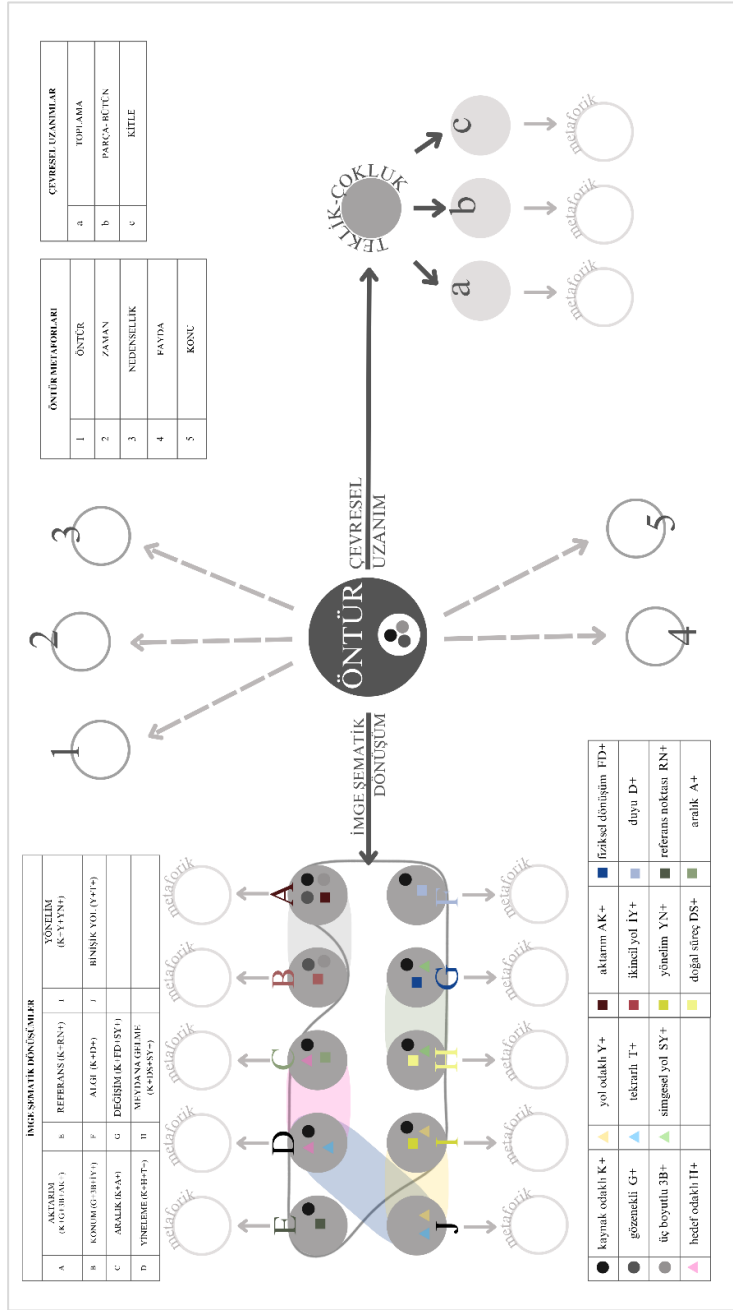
İMGE ŞEMATİK DÖNÜŞÜMLER

| | | | | | |
|---|---|---|---|---|---|
| A | AKTARIM (K+G+3B+AK+) | E | REFERANS (K+RN+) | I | YÖNELİM (K+Y+YN+) |
| B | KONUM (G+3B+İY+) | F | ALGI (K+D+) | J | BİNİŞİK YOL (Y+T+) |
| C | ARALIK (K+A+) | G | DEĞİŞİM (K+FD+SY+) | | |
| D | YİNELEME (K+H+T+) | H | MEYDANA GELME (K+DS+SY+) | | |

metaforik metaforik metaforik metaforik metaforik

E D C B A

J I H G F

metaforik metaforik metaforik metaforik metaforik

| | | | | | | | |
|---|---|---|---|---|---|---|---|
| ● | kaynak odaklı K+ | ▲ | yol odaklı Y+ | ■ | aktarım AK+ | ■ | fiziksel dönüşüm FD+ |
| ● | gözenekli G+ | ▲ | tekrarlı T+ | ■ | ikincil yol İY+ | ■ | duyu D+ |
| ● | üç boyutlu 3B+ | ▲ | simgesel yol SY+ | ■ | yönelim YN+ | ■ | referans noktası RN+ |
| ▲ | hedef odaklı H+ | | | ■ | doğal süreç DS+ | ■ | aralık A+ |

İMGE ŞEMATİK DÖNÜŞÜM

1 2 3

ÖNTÜR

ÇEVRESEL UZANIM

4 5

ÖNTÜR METAFORLARI

| | |
|---|---|
| 1 | ÖNTÜR |
| 2 | ZAMAN |
| 3 | NEDENSELLİK |
| 4 | FAYDA |
| 5 | KONU |

TEKLİK-ÇOKLUK

a b c

metaforik metaforik metaforik

ÇEVRESEL UZANIMLAR

| | |
|---|---|
| a | TOPLAMA |
| b | PARÇA-BÜTÜN |
| c | KİTLE |